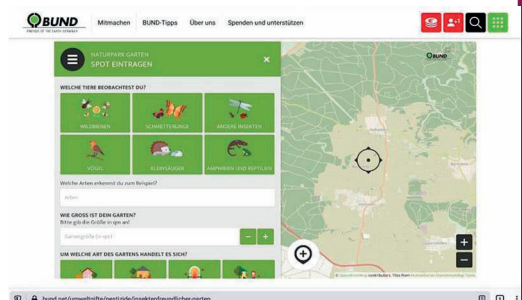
BUND
FRIENDS OF THE EARTH GERMANY

Mitmachen BUND-Tipps Über uns Spenden und unterstützen

NATURPARK GARTEN
SPOT EINTRAGEN

×

WELCHE TIERE BEOBACHTEST DU?

WILDBIENEN
SCHMETTERLINGE
ANDERE INSEKTEN
VÖGEL
KLEINSÄUGER
AMPHIBIEN UND REPTILIEN

Welche Arten erkennst du zum Beispiel?

Arten

WIE GROSS IST DEIN GARTEN?
Bitte gib die Größe in qm an!

Gartengröße für spot

−
+

UM WELCHE ART DES GARTENS HANDELT ES SICH?

BUND

+
−

bund.net/umweltgifte/pestizide/insektenfreundlicher-garten